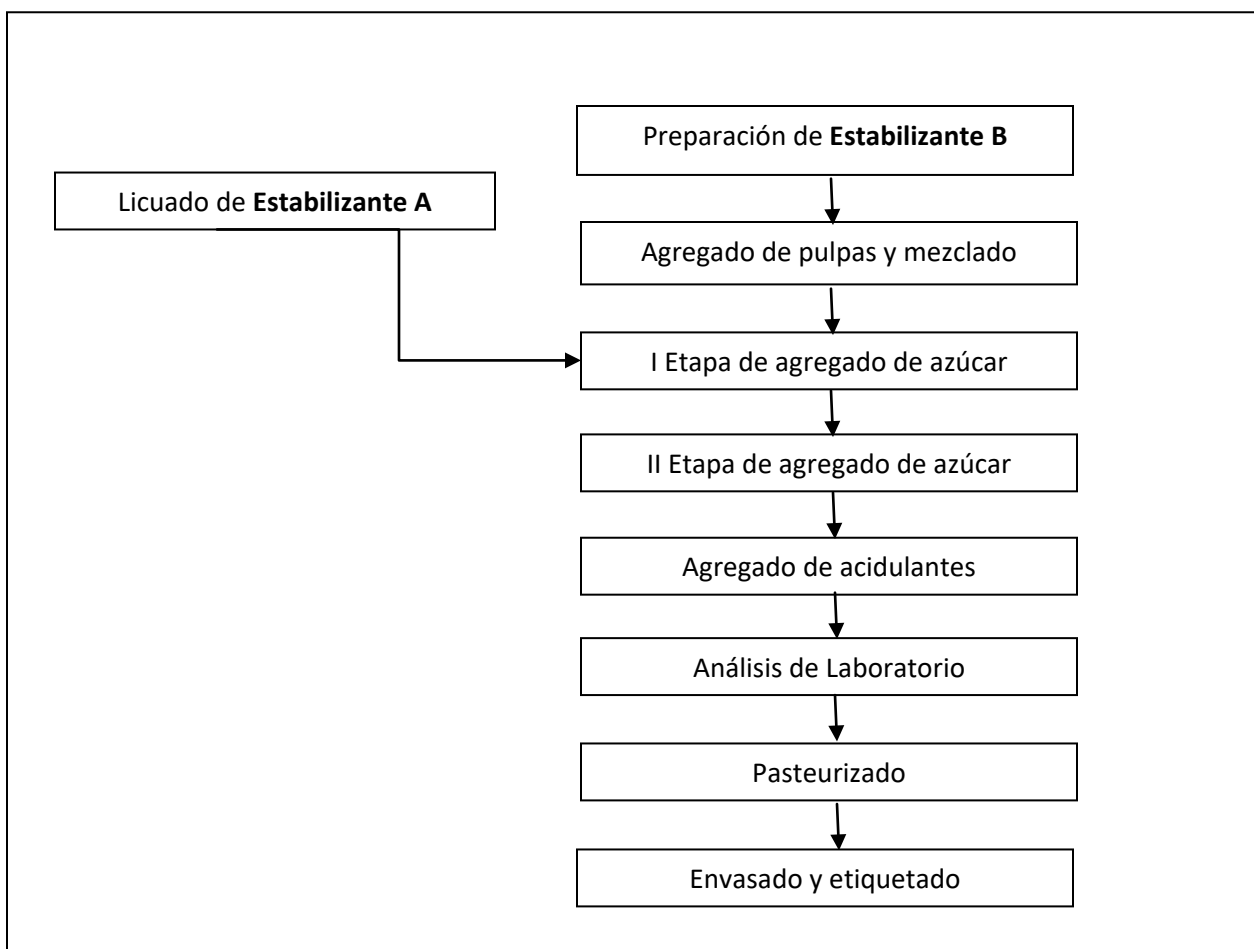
Preparación de **Estabilizante B**

Licuado de **Estabilizante A**

Agregado de pulpas y mezclado

I Etapa de agregado de azúcar

II Etapa de agregado de azúcar

Agregado de acidulantes

Análisis de Laboratorio

Pasteurizado

Envasado y etiquetado